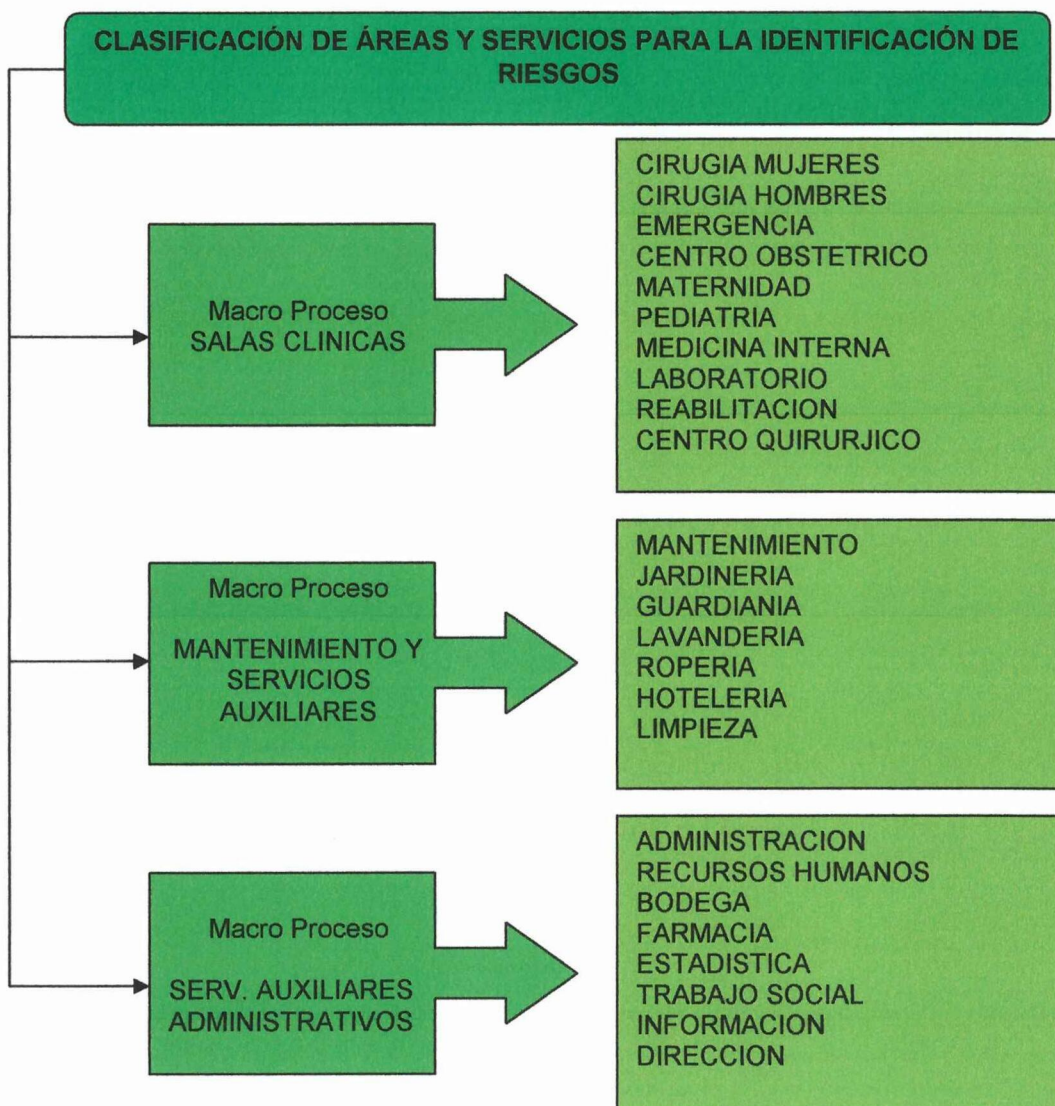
CLASIFICACIÓN DE ÁREAS Y SERVICIOS PARA LA IDENTIFICACIÓN DE RIESGOS

Macro Proceso
SALAS CLINICAS

CIRUGIA MUJERES
CIRUGIA HOMBRES
EMERGENCIA
CENTRO OBSTETRICO
MATERNIDAD
PEDIATRIA
MEDICINA INTERNA
LABORATORIO
REABILITACION
CENTRO QUIRURJICO

Macro Proceso

MANTENIMIENTO Y SERVICIOS AUXILIARES

MANTENIMIENTO
JARDINERIA
GUARDIANIA
LAVANDERIA
ROPERIA
HOTELERIA
LIMPIEZA

Macro Proceso

SERV. AUXILIARES ADMINISTRATIVOS

ADMINISTRACION
RECURSOS HUMANOS
BODEGA
FARMACIA
ESTADISTICA
TRABAJO SOCIAL
INFORMACION
DIRECCION